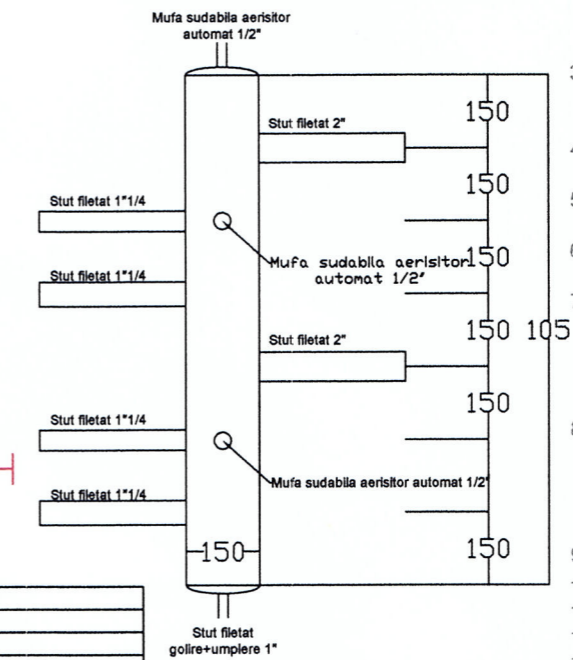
Mufa sudabila aerisitor automat 1/2"

Stut filetat 2"

150

150

Stut filetat 1"1/4

Mufa sudabila aerisitor automat 1/2'

150

Stut filetat 1"1/4

Stut filetat 2"

150

105

150

Stut filetat 1"1/4

Mufa sudabila aerisitor automat 1/2"

Stut filetat 1"1/4

150

150

Stut filetat golire+umplere 1"